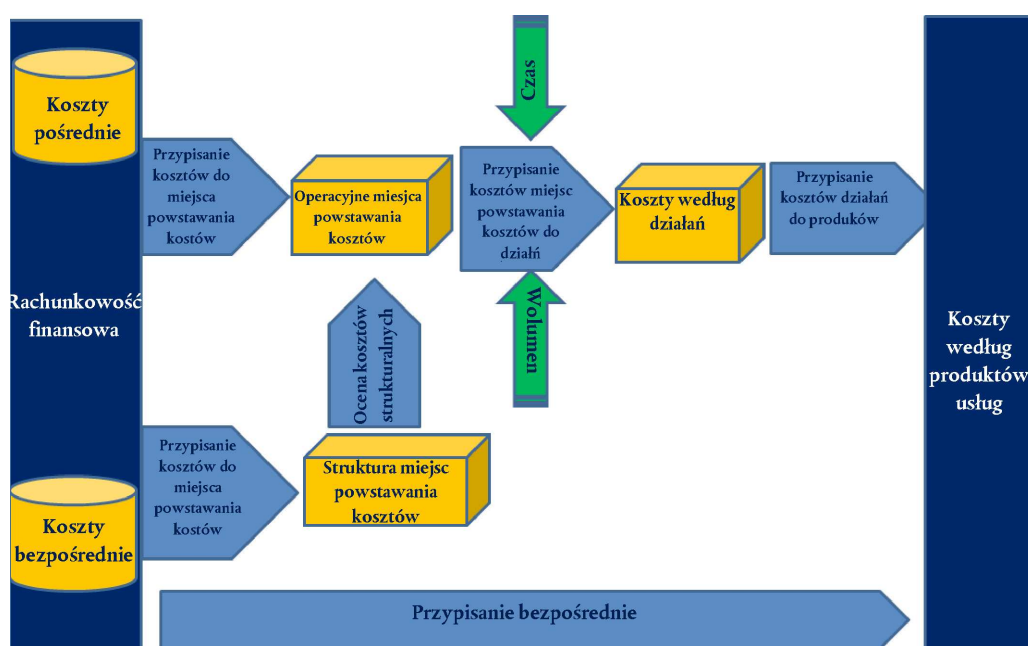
Koszty pośrednie

Rachunkowość finansowa

Koszty bezpośrednie

Przypisanie kosztów do miejsca powstawania kostów

Operacyjne miejsca powstawania kosztów

Czas

Przypisanie kosztów miejsc powstawania kosztów do działń

Wolumen

Koszty według działań

Przypisanie kosztów działań do produków

Koszty według produktów usług

Ocena kosztów strukturalnych

Przypisanie kosztów do miejsca powstawania kostów

Struktura miejsc powstawania kosztów

Przypisanie bezpośrednie